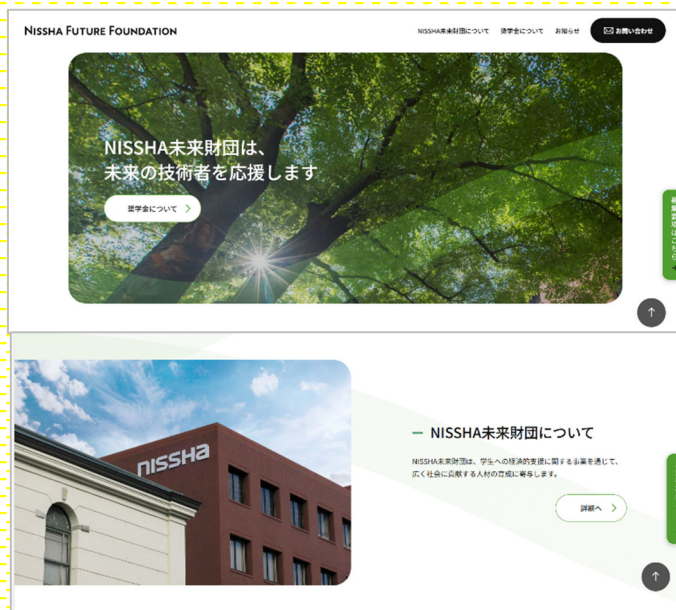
NISSHA FUTURE FOUNDATION

NISSHA未来財団について　奨学金について　お知らせ　お問い合わせ

NISSHA未来財団は、
未来の技術者を応援します

奨学金について

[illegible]

nissha

NISSHA未来財団について

NISSHA未来財団は、学生への経済的支援に関する事業を通じて、広く社会に貢献する人材の育成に寄与します。

詳細へ